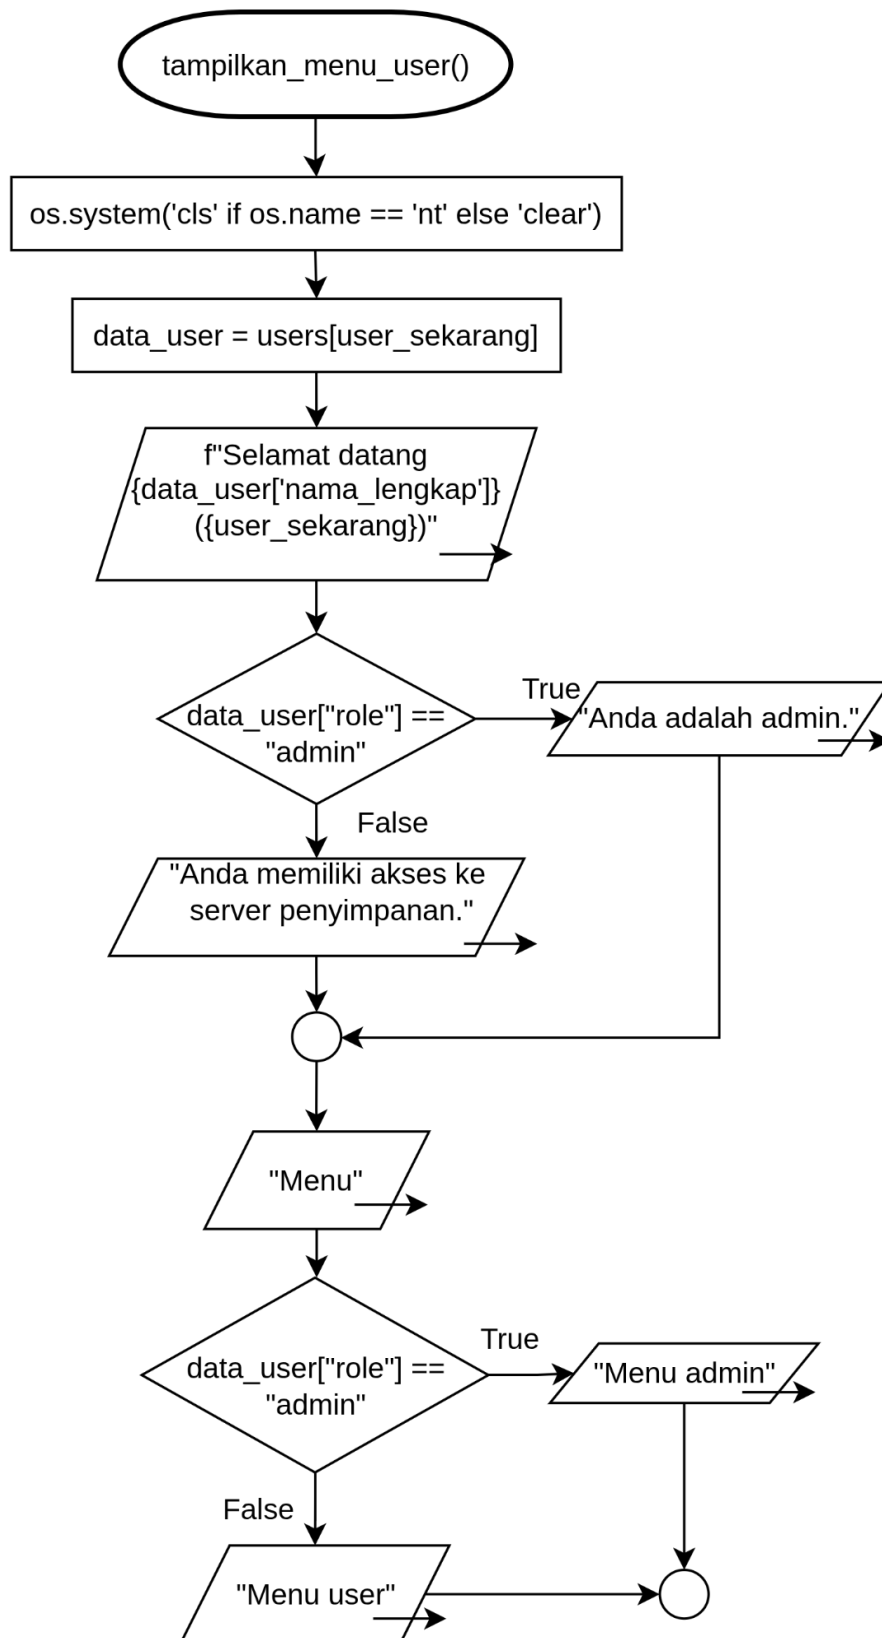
tampilkan_menu_user()

os.system('cls' if os.name == 'nt' else 'clear')

data_user = users[user_sekarang]

f"Selamat datang {data_user['nama_lengkap']} ({user_sekarang})"

data_user["role"] == "admin"

True

"Anda adalah admin."

False

"Anda memiliki akses ke server penyimpanan."

"Menu"

data_user["role"] == "admin"

True

"Menu admin"

False

"Menu user"